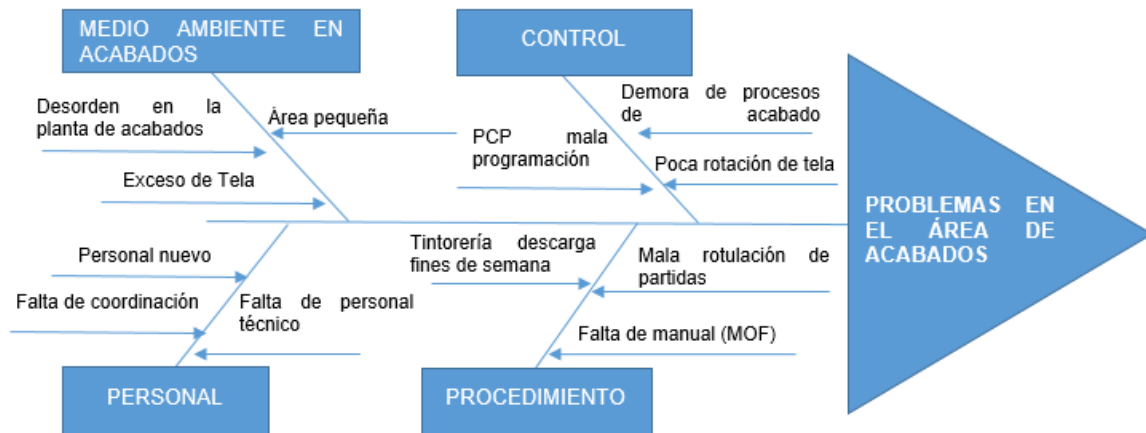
MEDIO AMBIENTE EN ACABADOS

CONTROL

Desorden en la planta de acabados

Área pequeña

PCP mala programación

Demora de procesos de acabado

Poca rotación de tela

Exceso de Tela

PROBLEMAS EN EL ÁREA DE ACABADOS

Personal nuevo

Falta de coordinación

Falta de personal técnico

Tintorería descarga fines de semana

Mala rotulación de partidas

Falta de manual (MOF)

PERSONAL

PROCEDIMIENTO